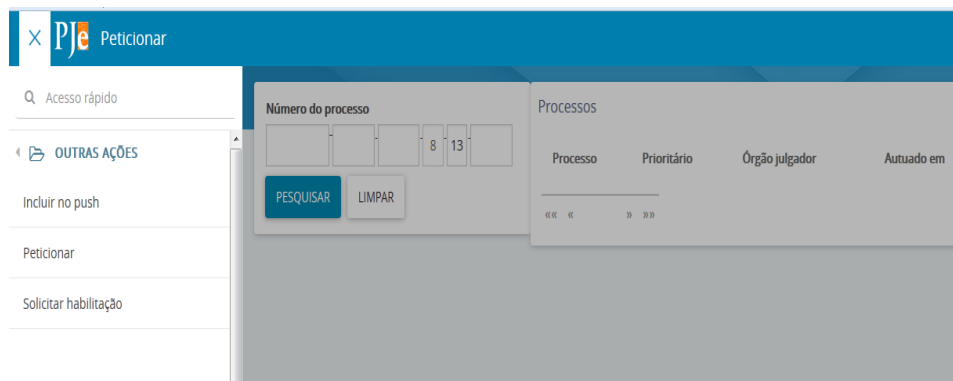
X PJe Peticionar

Acesso rápido

OUTRAS AÇÕES

Incluir no push

Peticionar

Solicitar habilitação

Número do processo

8 13

PESQUISAR LIMPAR

Processos

| Processo | Prioritário | Órgão julgador | Autuado em |
|---|---|---|---|

«« « » »»